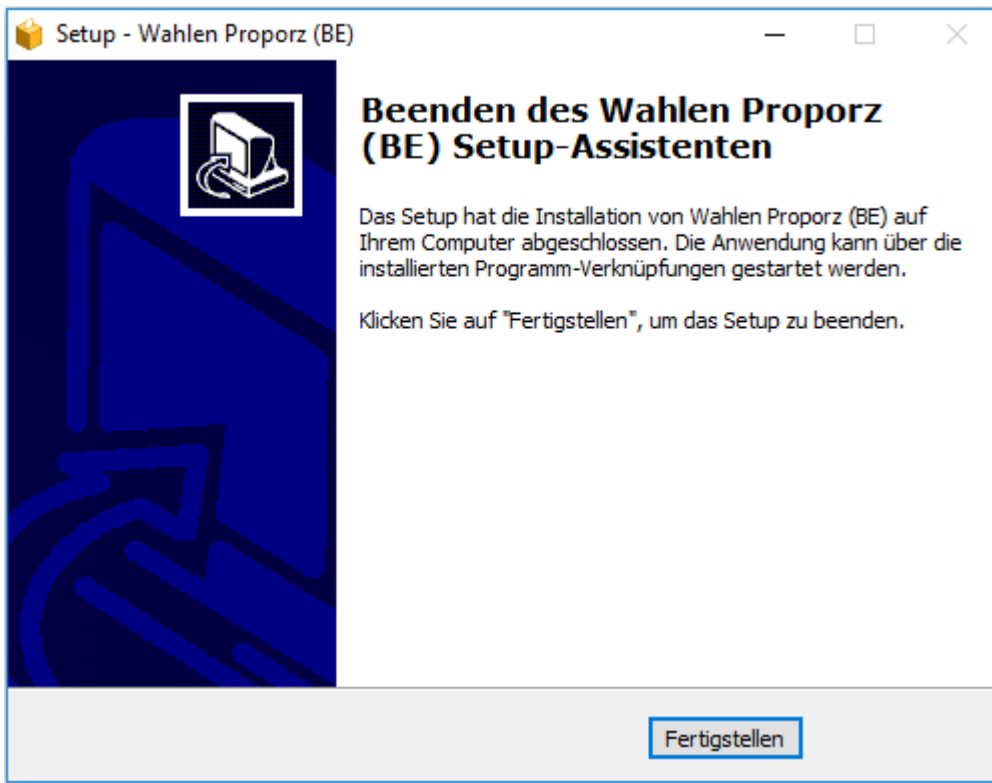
Setup - Wahlen Proporz (BE)

Beenden des Wahlen Proporz (BE) Setup-Assistenten

Das Setup hat die Installation von Wahlen Proporz (BE) auf Ihrem Computer abgeschlossen. Die Anwendung kann über die installierten Programm-Verknüpfungen gestartet werden.

Klicken Sie auf "Fertigstellen", um das Setup zu beenden.

Fertigstellen